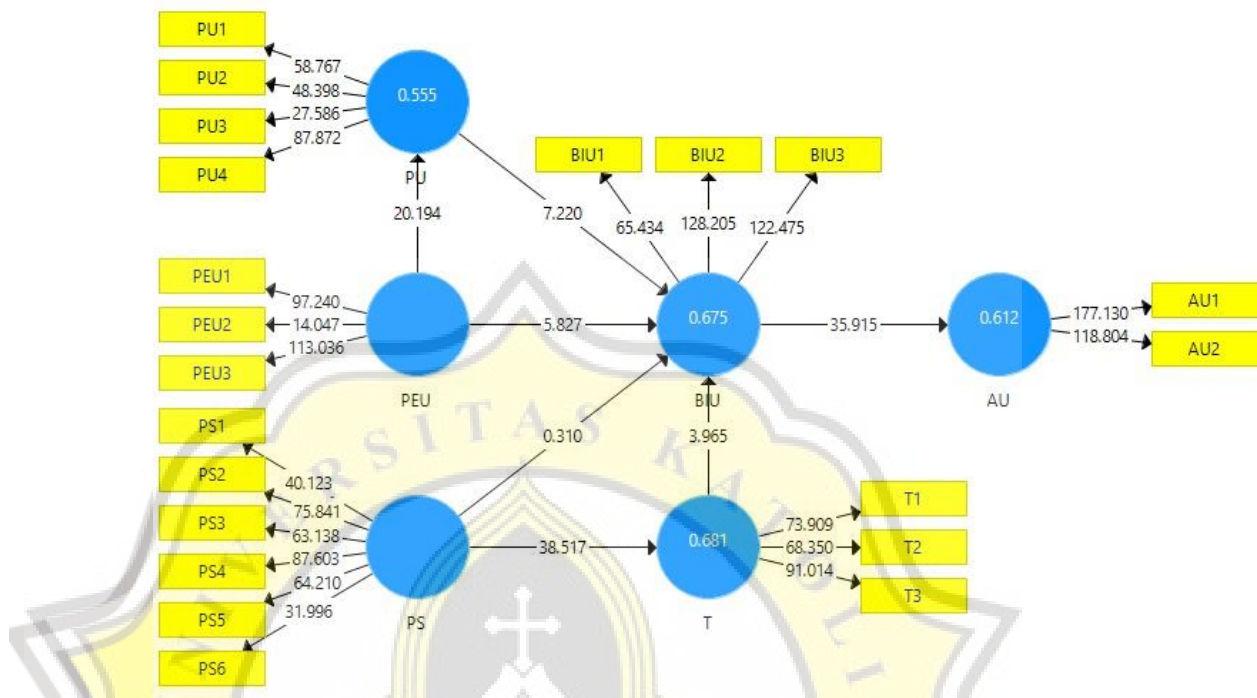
PU1
PU2
PU3
PU4
58.767
48.398
27.586
87.872
0.555
PU
20.194
7.220
BIU1
BIU2
BIU3
65.434
128.205
122.475
PEU1
PEU2
PEU3
97.240
14.047
113.036
PEU
5.827
0.675
BIU
35.915
0.612
AU
177.130
118.804
AU1
AU2
PS1
PS2
PS3
PS4
PS5
PS6
40.123
75.841
63.138
87.603
64.210
31.996
PS
0.310
3.965
38.517
0.681
T
73.909
68.350
91.014
T1
T2
T3
RSITAS
K